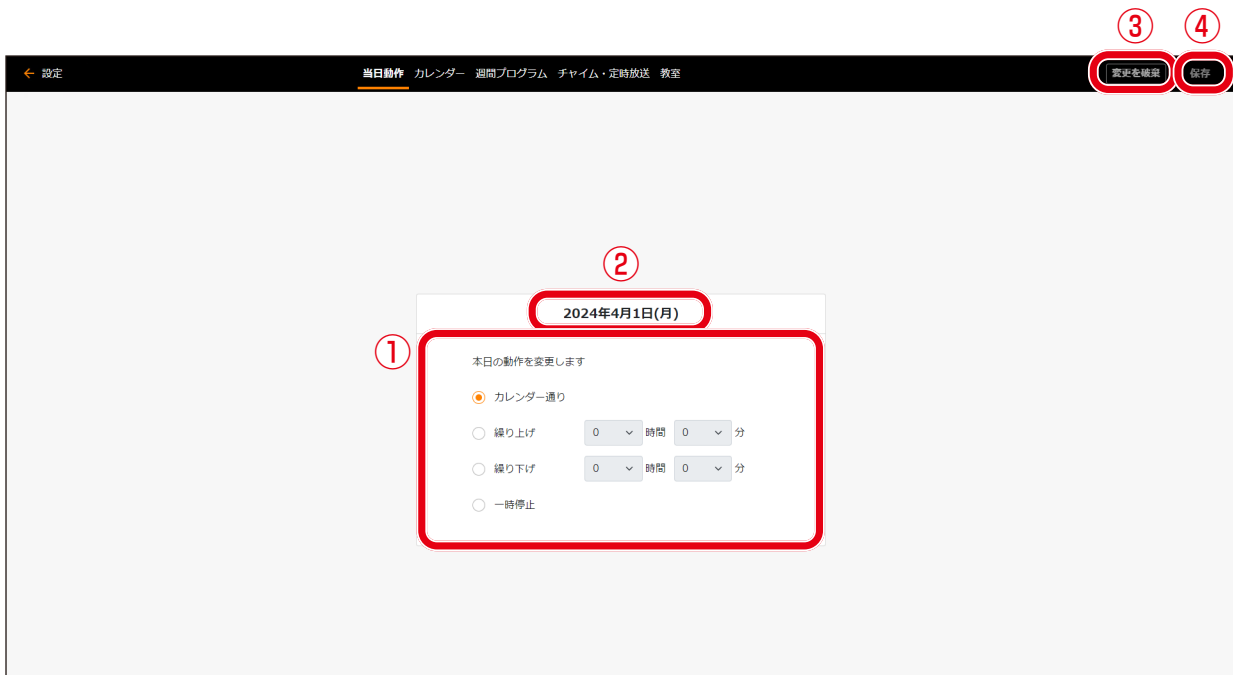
③ ④

← 設定

当日動作 カレンダー 週間プログラム チャイム・定時放送 教室

変更を破棄

保存

②

2024年4月1日(月)

①

本日の動作を変更します

カレンダー通り

繰り上げ 0 時間 0 分

繰り下げ 0 時間 0 分

一時停止